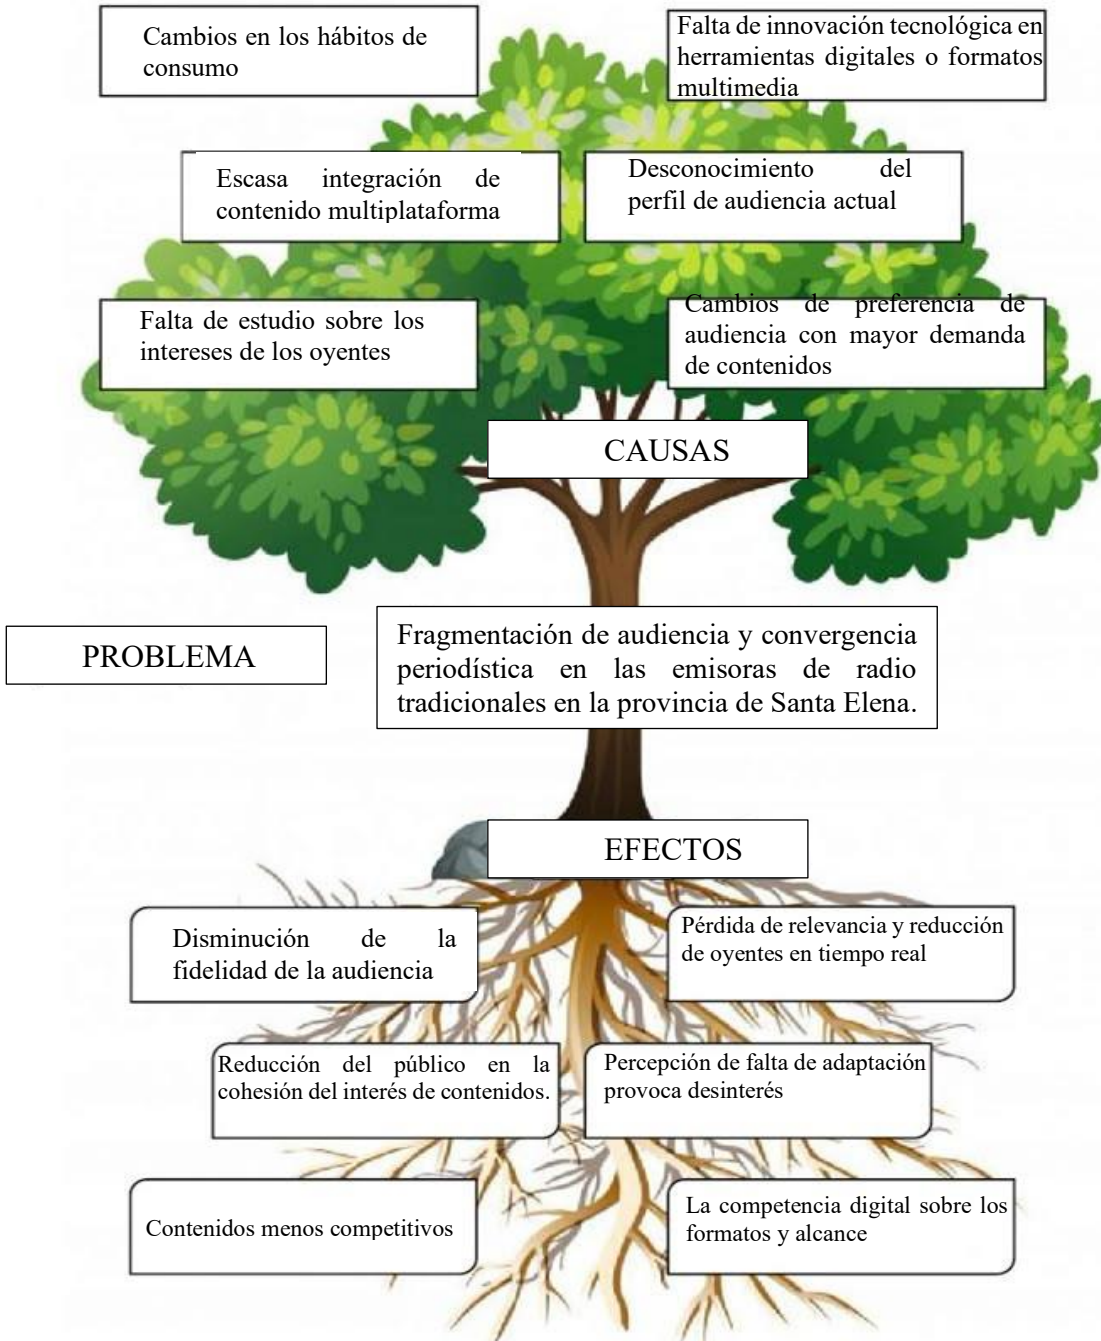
Cambios en los hábitos de consumo

Falta de innovación tecnológica en herramientas digitales o formatos multimedia

Escasa integración de contenido multiplataforma

Desconocimiento del perfil de audiencia actual

Falta de estudio sobre los intereses de los oyentes

Cambios de preferencia de audiencia con mayor demanda de contenidos

CAUSAS

PROBLEMA

Fragmentación de audiencia y convergencia periodística en las emisoras de radio tradicionales en la provincia de Santa Elena.

EFECTOS

Disminución de la fidelidad de la audiencia

Pérdida de relevancia y reducción de oyentes en tiempo real

Reducción del público en la cohesión del interés de contenidos.

Percepción de falta de adaptación provoca desinterés

Contenidos menos competitivos

La competencia digital sobre los formatos y alcance